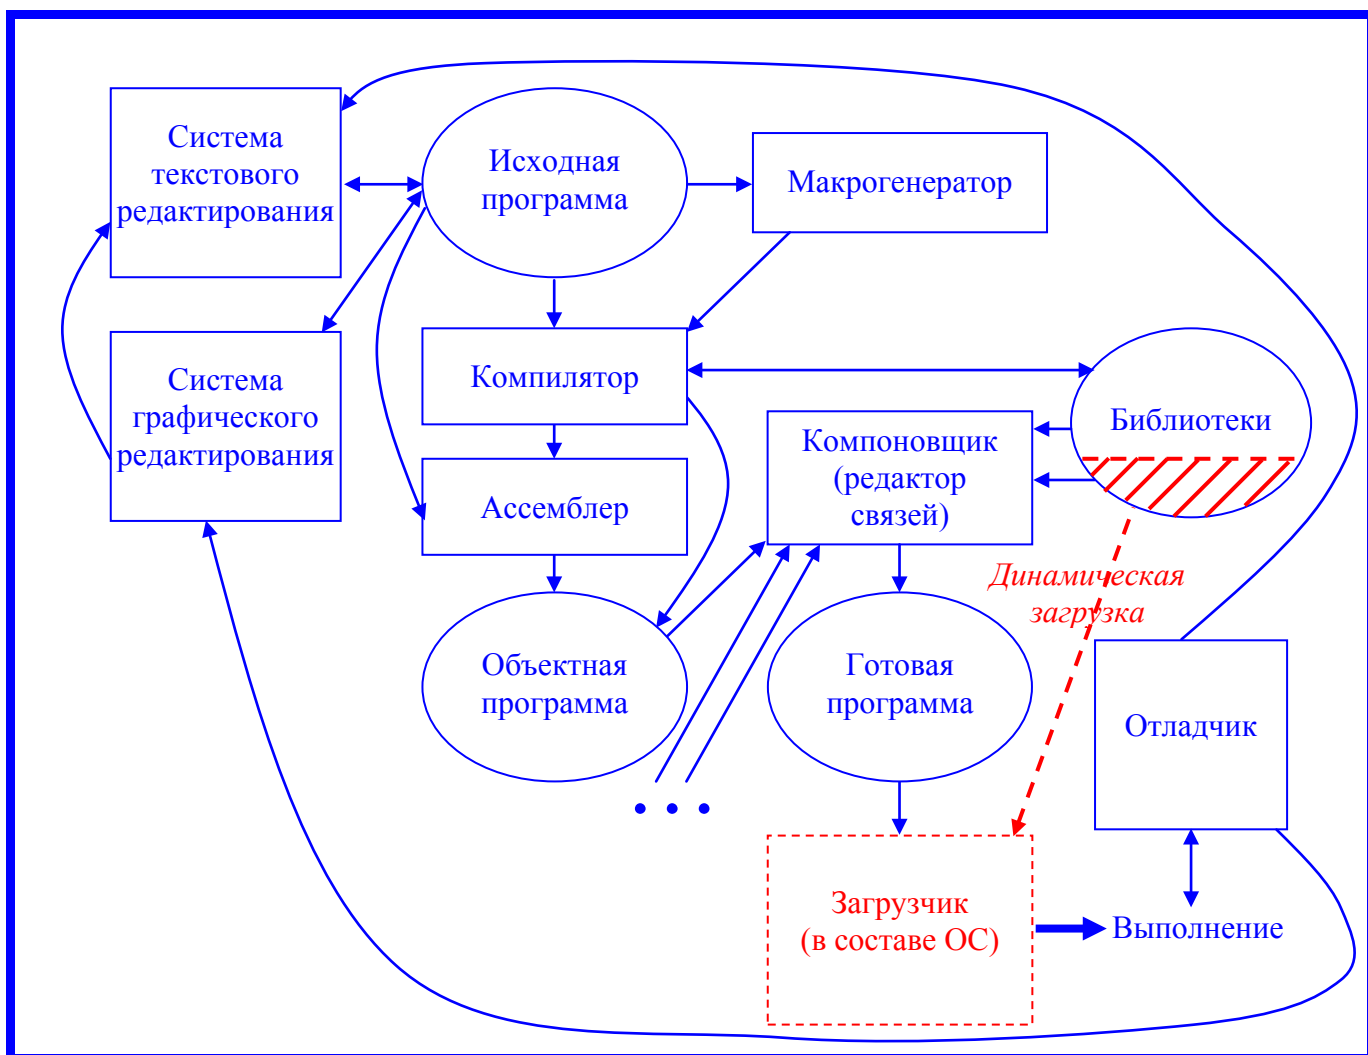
Система текстового редактирования

Исходная программа

Макрогенератор

Система графического редактирования

Компилятор

Библиотеки

Компоновщик (редактор связей)

Ассемблер

Динамическая загрузка

Объектная программа

Готовая программа

Отладчик

• • •

Загрузчик (в составе ОС)

Выполнение